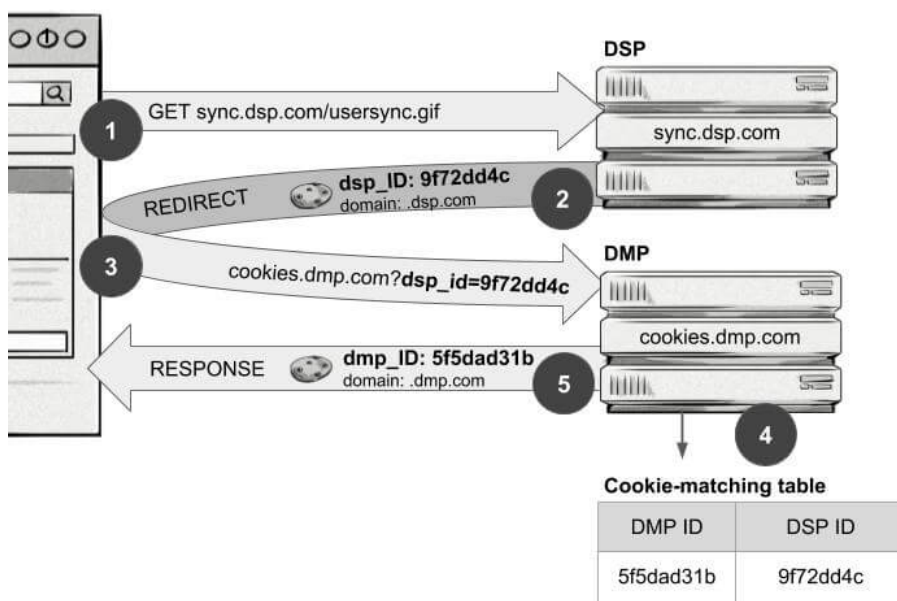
DSP

1

GET sync.dsp.com/usersync.gif

sync.dsp.com

REDIRECT

dsp_ID: 9f72dd4c
domain: .dsp.com

2

DMP

3

cookies.dmp.com?dsp_id=9f72dd4c

cookies.dmp.com

RESPONSE

dmp_ID: 5f5dad31b
domain: .dmp.com

5

4

Cookie-matching table

| DMP ID | DSP ID |
|---|---|
| 5f5dad31b | 9f72dd4c |